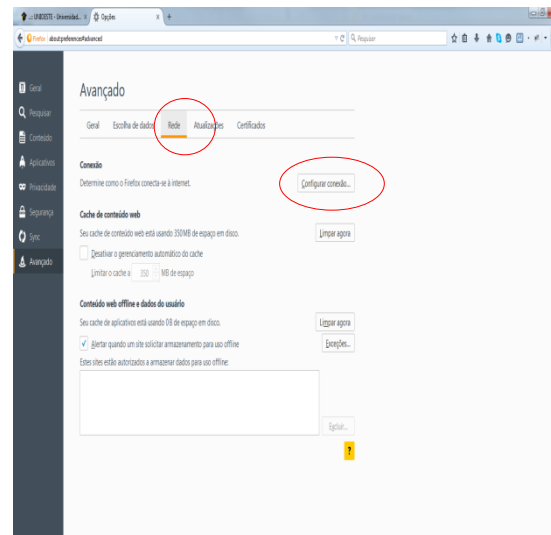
:: UNIOESTE - Universidad... × Opções × +

Firefox | about:preferences#advanced

Pesquisar

Geral
Pesquisar
Conteúdo
Aplicativos
Privacidade
Segurança
Sync
Avançado

Avançado

Geral Escolha de dados Rede Atualizações Certificados

Conexão

Determine como o Firefox conecta-se à internet.

Configurar conexão...

Cache de conteúdo web

Seu cache de conteúdo web está usando 350 MB de espaço em disco.

Limpar agora

Desativar o gerenciamento automático do cache

Limitar o cache a 350 MB de espaço

Conteúdo web offline e dados do usuário

Seu cache de aplicativos está usando 0 B de espaço em disco.

Limpar agora

Alertar quando um site solicitar armazenamento para uso offline

Exceções...

Estes sites estão autorizados a armazenar dados para uso offline:

Excluir...

?